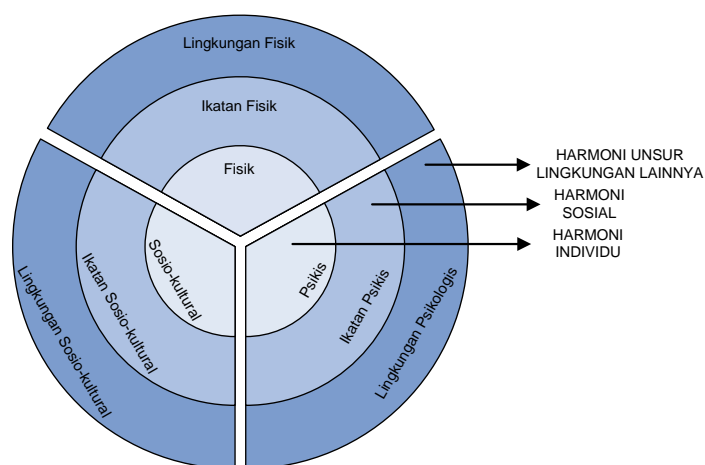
Lingkungan Fisik

Ikatan Fisik

Fisik

Sosio-kultural

Psikis

Ikatan Sosio-kultural

Ikatan Psikis

Lingkungan Sosio-kultural

Lingkungan Psikologis

HARMONI UNSUR LINGKUNGAN LAINNYA

HARMONI SOSIAL

HARMONI INDIVIDU